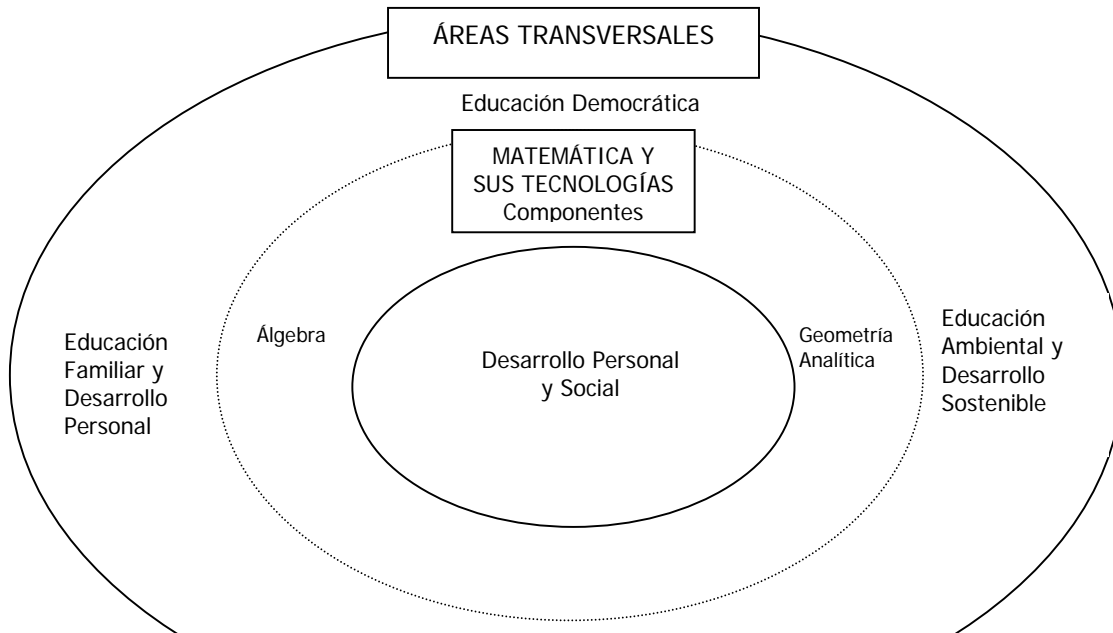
ÁREAS TRANSVERSALES

Educación Democrática

MATEMÁTICA Y SUS TECNOLOGÍAS
Componentes

Educación Familiar y Desarrollo Personal

Álgebra

Desarrollo Personal y Social

Geometría Analítica

Educación Ambiental y Desarrollo Sostenible